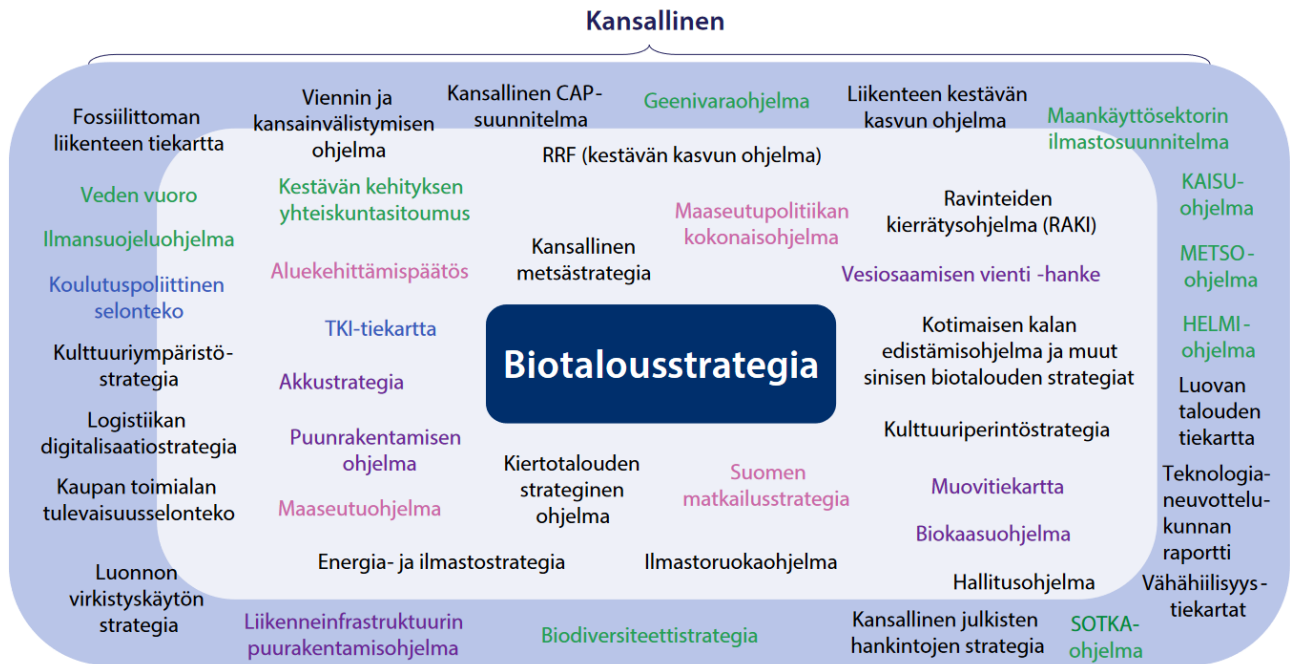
Kansallinen

Fossiilittoman liikenteen tiekartta

Viennin ja kansainvälistymisen ohjelma

Kansallinen CAP-suunnitelma

Geenivaraohjelma

Liikenteen kestävän kasvun ohjelma

Maankäyttösektorin ilmastosuunnitelma

RRF (kestävän kasvun ohjelma)

Veden vuoro

Kestävän kehityksen yhteiskuntasitoumus

Ravinteiden kierrätysohjelma (RAKI)

KAISU-ohjelma

Maaseutupolitiikan kokonaisohjelma

Ilmansuojeluohjelma

Kansallinen metsästrategia

METSO-ohjelma

Aluekehittämispäätös

Vesiosaamisen vienti -hanke

Koulutuspoliittinen selonteko

TKI-tiekartta

Biotalousstrategia

Kotimaisen kalan edistämisohjelma ja muut sinisen biotalouden strategiat

HELMI-ohjelma

Kulttuuriympäristöstrategia

Akkustrategia

Luovan talouden tiekartta

Logistiikan digitalisaatiostrategia

Puunrakentamisen ohjelma

Kulttuuriperintöstrategia

Kiertotalouden strateginen ohjelma

Suomen matkailusstrategia

Teknologianeuvottelukunnan raportti

Kaupan toimialan tulevaisuusselonteko

Maaseutuohjelma

Muovitiekartta

Biokaasuohjelma

Energia- ja ilmastostrategia

Ilmastoruokaohjelma

Luonnon virkistyskäytön strategia

Hallitusohjelma

Vähähiilisyystiekartat

Liikenneinfrastruktuurin puurakentamisohjelma

Biodiversiteettistrategia

Kansallinen julkisten hankintojen strategia

SOTKA-ohjelma